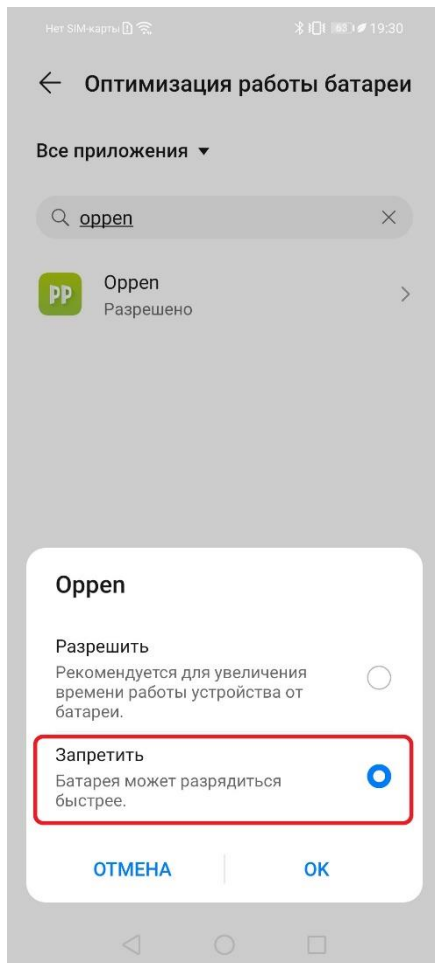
Нет SIM-карты 19:30

Оптимизация работы батареи

Все приложения

oppen

PP Oppen
Разрешено

Oppen

Разрешить
Рекомендуется для увеличения времени работы устройства от батареи.

Запретить
Батарея может разрядиться быстрее.

ОТМЕНА ОК